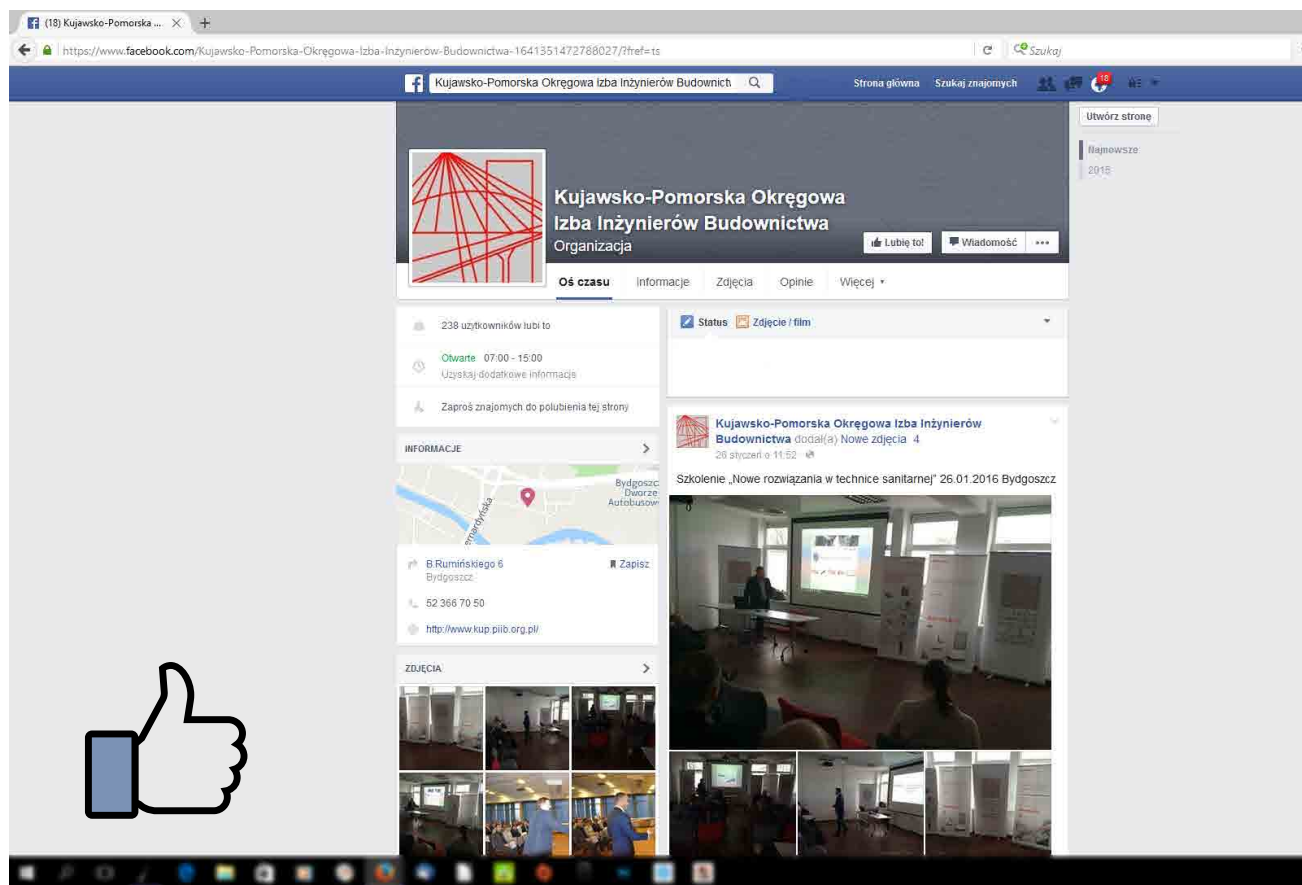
(18) Kujawsko-Pomorska ... ×

https://www.facebook.com/Kujawsko-Pomorska-Okręgowa-Izba-Inżynierów-Budownictwa-1641351472788027/?fref=ts

Szukaj

Kujawsko-Pomorska Okręgowa Izba Inżynierów Budownict

Strona główna Szukaj znajomych 18

Utwórz stronę

Najnowsze
2016

Kujawsko-Pomorska Okręgowa Izba Inżynierów Budownictwa
Organizacja

Lubię to! Wiadomość ...

Oś czasu Informacje Zdjęcia Opinie Więcej ▾

238 użytkowników lubi to

Otwarte 07:00 - 15:00
Uzyskaj dodatkowe informacje

Zaproś znajomych do polubienia tej strony

INFORMACJE

Bydgoszcz Dworzec Autobusow

B Rumińskiego 6
Bydgoszcz

Zapisz

52 366 70 50

http://www.kup.piib.org.pl/

ZDJĘCIA

Status Zdjęcie / film

Kujawsko-Pomorska Okręgowa Izba Inżynierów Budownictwa dodał(a) Nowe zdjęcia 4
26 stycznia o 11:52

Szkolenie „Nowe rozwiązania w technice sanitarnej" 26.01.2016 Bydgoszcz